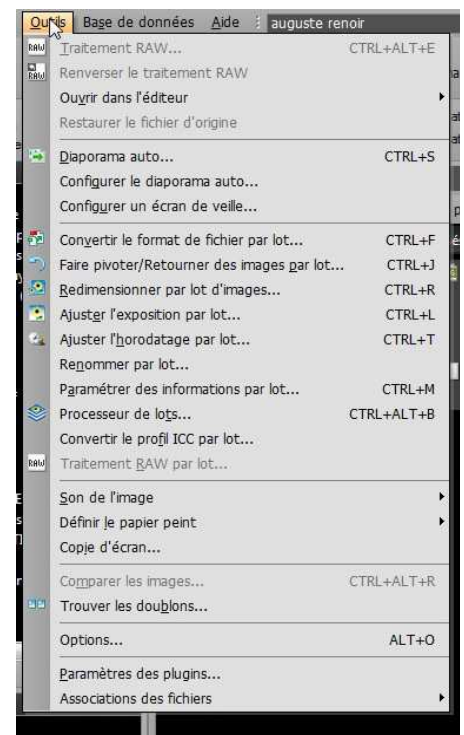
Outils Base de données Aide auguste renoir

RAW Traitement RAW... CTRL+ALT+E
Renverser le traitement RAW
Ouvrir dans l'éditeur
Restaurer le fichier d'origine

Diaporama auto... CTRL+S
Configurer le diaporama auto...
Configurer un écran de veille...

Convertir le format de fichier par lot... CTRL+F
Faire pivoter/Retourner des images par lot... CTRL+J
Redimensionner par lot d'images... CTRL+R
Ajuster l'exposition par lot... CTRL+L
Ajuster l'horodatage par lot... CTRL+T
Renommer par lot...
Paramétrer des informations par lot... CTRL+M
Processeur de lots... CTRL+ALT+B
Convertir le profil ICC par lot...
RAW Traitement RAW par lot...

Son de l'image
Définir le papier peint
Copie d'écran...

Comparer les images... CTRL+ALT+R
Trouver les doublons...

Options... ALT+O

Paramètres des plugins...
Associations des fichiers